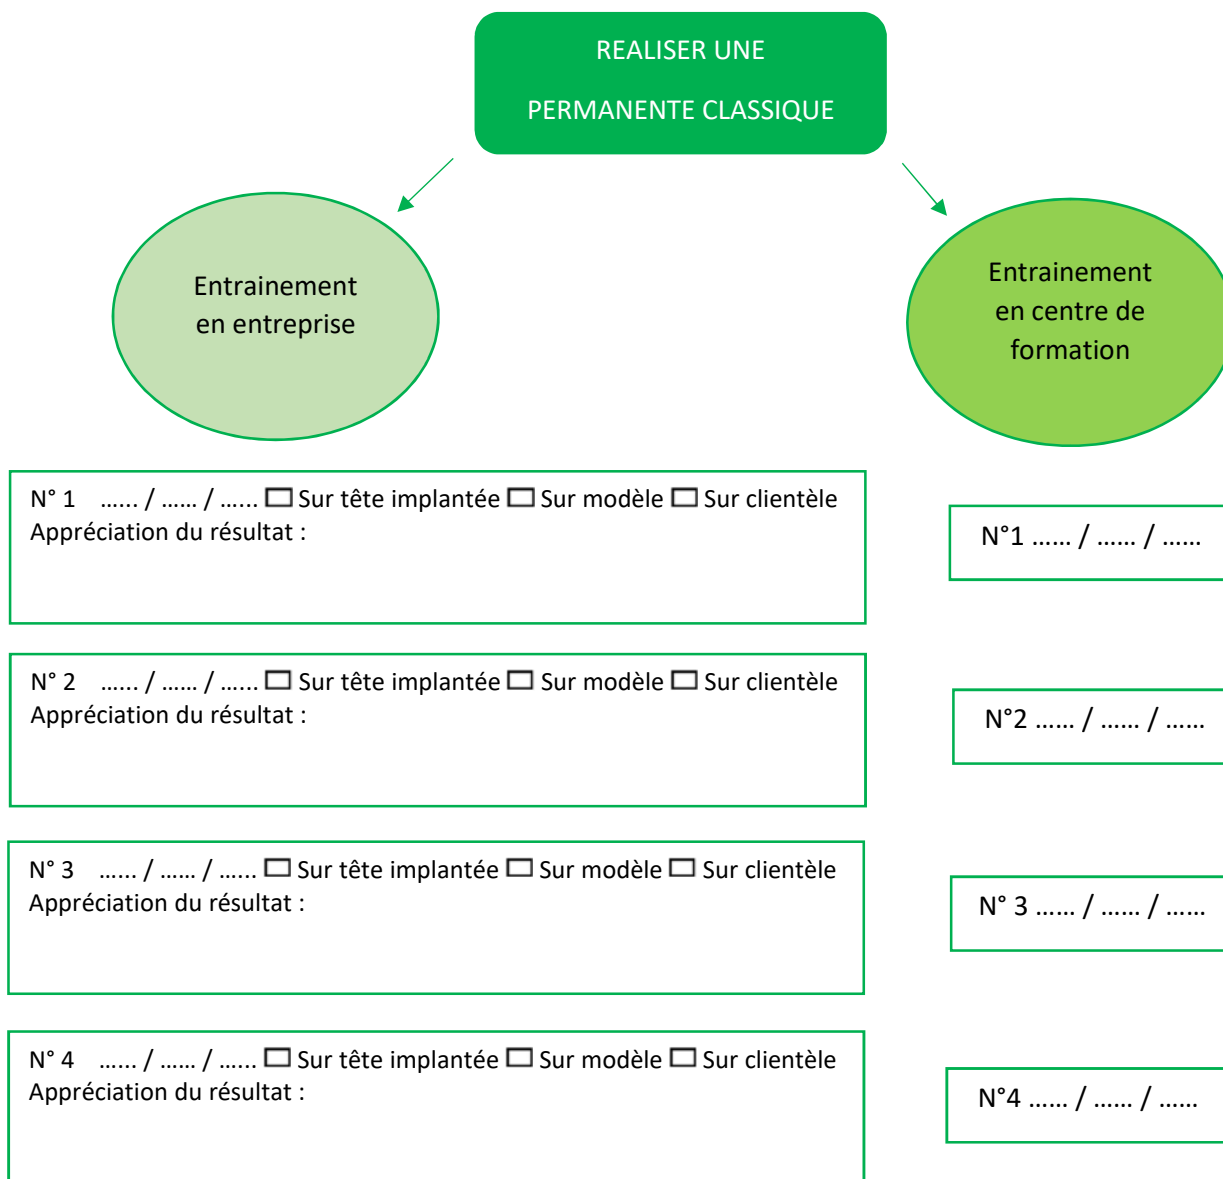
REALISER UNE

PERMANENTE CLASSIQUE

Entrainement en entreprise

Entrainement en centre de formation

N° 1 …... / …… / …... ☐ Sur tête implantée ☐ Sur modèle ☐ Sur clientèle
Appréciation du résultat :

N°1 …… / …… / ……

N° 2 …... / …… / …... ☐ Sur tête implantée ☐ Sur modèle ☐ Sur clientèle
Appréciation du résultat :

N°2 …… / …… / ……

N° 3 …... / …… / …... ☐ Sur tête implantée ☐ Sur modèle ☐ Sur clientèle
Appréciation du résultat :

N° 3 …… / …… / ……

N° 4 …... / …… / …... ☐ Sur tête implantée ☐ Sur modèle ☐ Sur clientèle
Appréciation du résultat :

N°4 …… / …… / ……